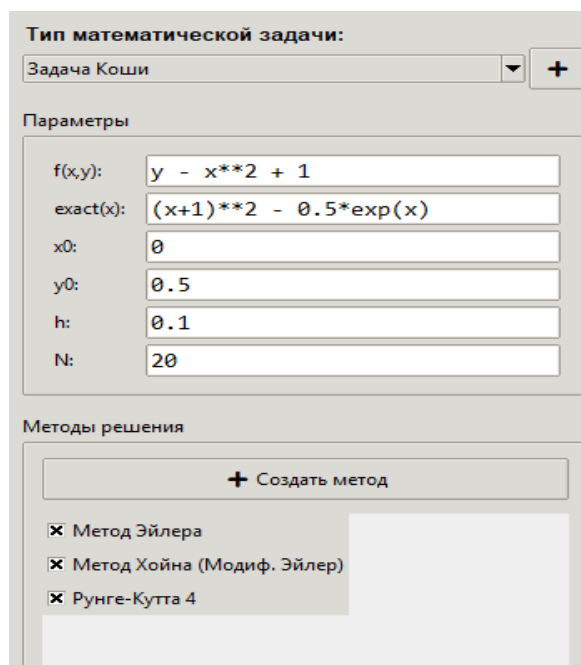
Тип математической задачи:

Задача Коши

+

Параметры

f(x,y): y - x**2 + 1

exact(x): (x+1)**2 - 0.5*exp(x)

x0: 0

y0: 0.5

h: 0.1

N: 20

Методы решения

+ Создать метод

☒ Метод Эйлера

☒ Метод Хойна (Модиф. Эйлер)

☒ Рунге-Кутта 4